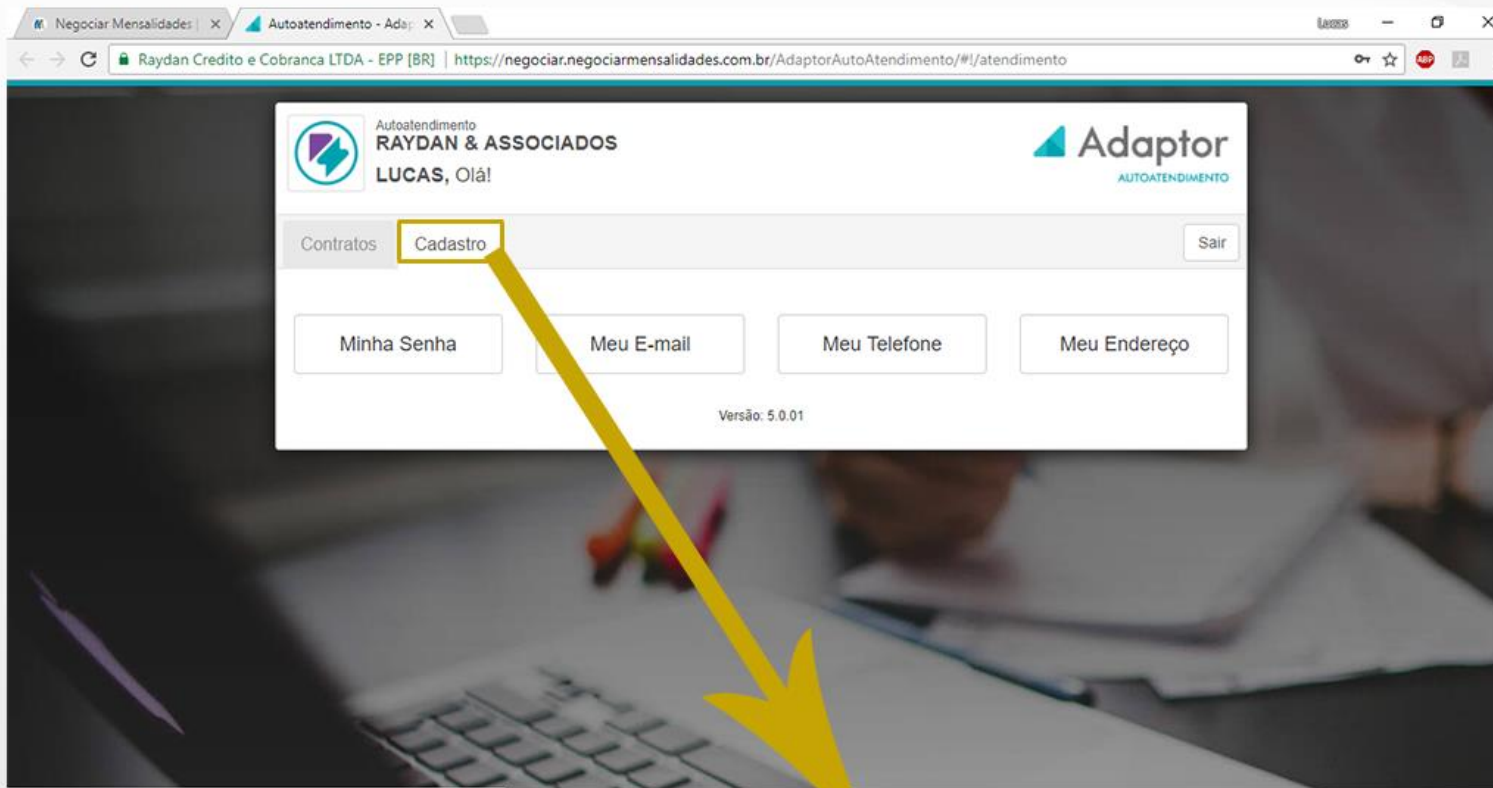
Negociar Mensalidades | ×
Autoatendimento - Adap ×
Lucas
Raydan Credito e Cobranca LTDA - EPP [BR] | https://negociar.negociarmensalidades.com.br/AdaptorAutoAtendimento/#!/atendimento

Autoatendimento
RAYDAN & ASSOCIADOS
LUCAS, Olá!

Adaptor
AUTOATENDIMENTO

Contratos
Cadastro
Sair

Minha Senha
Meu E-mail
Meu Telefone
Meu Endereço

Versão: 5.0.01